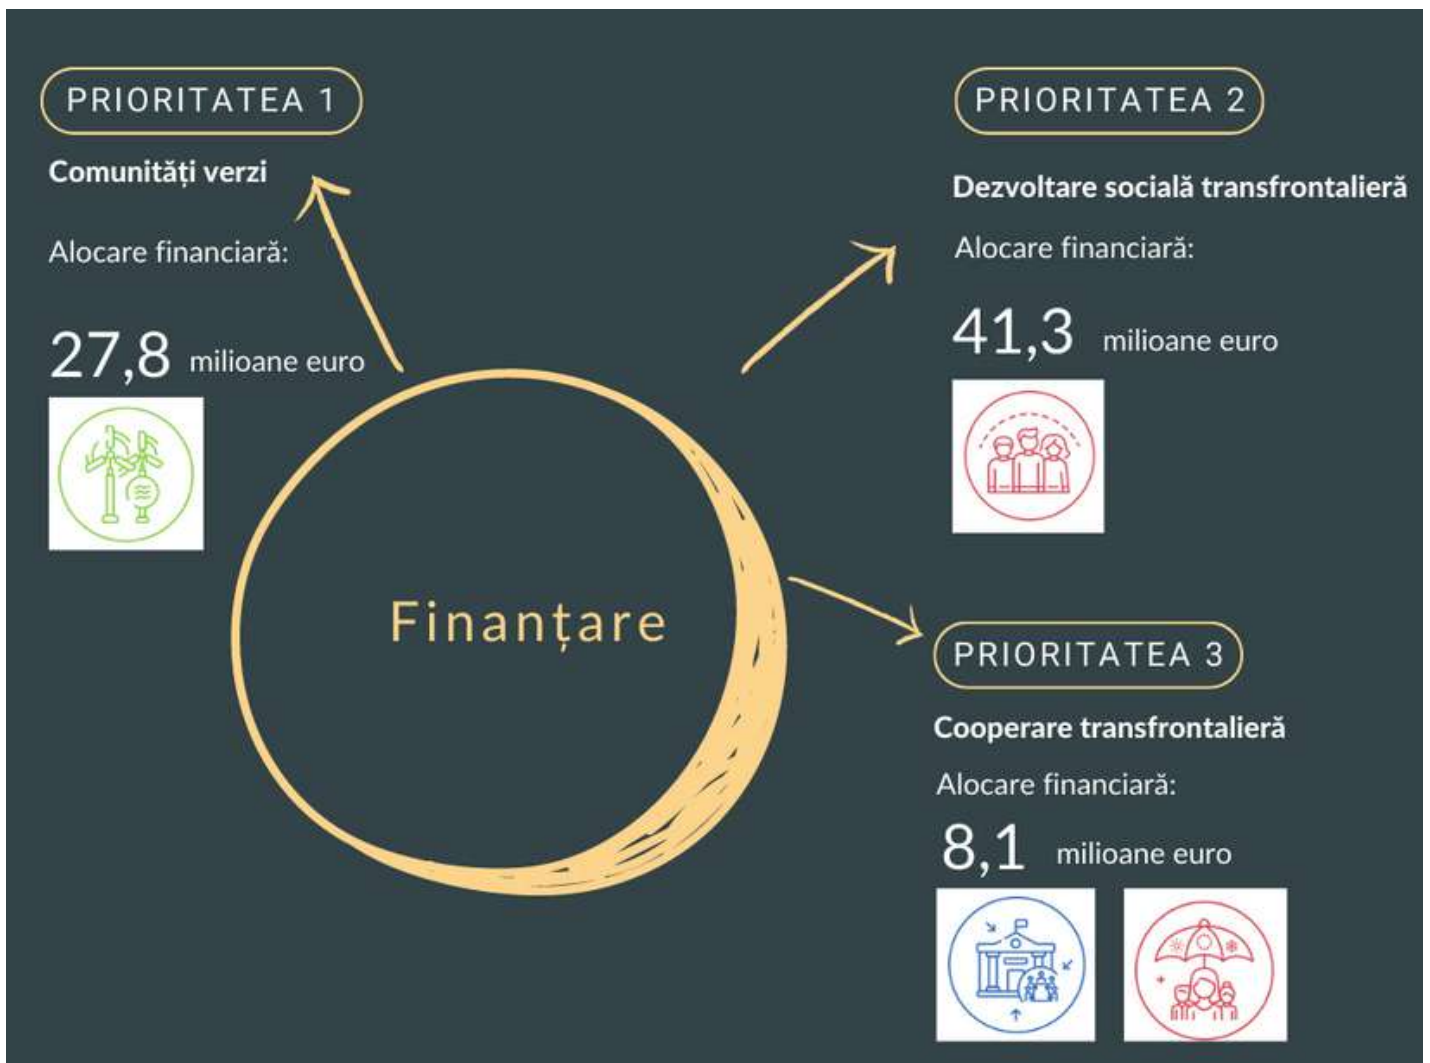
PRIORITATEA 1

Comunități verzi

Alocare financiară:

27,8 milioane euro

PRIORITATEA 2

Dezvoltare socială transfrontalieră

Alocare financiară:

41,3 milioane euro

Finanțare

PRIORITATEA 3

Cooperare transfrontalieră

Alocare financiară:

8,1 milioane euro